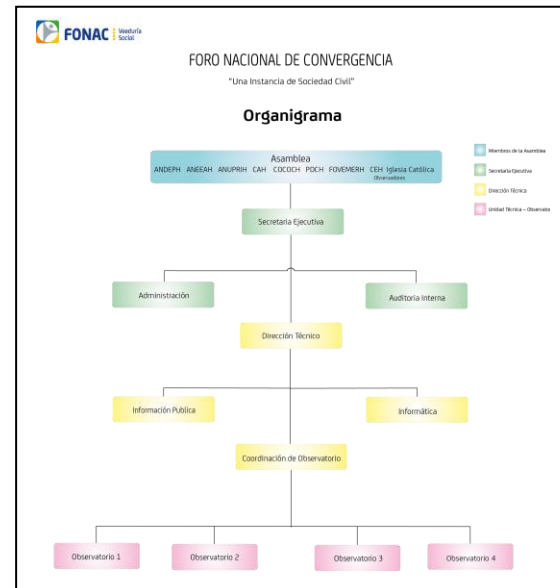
FONAC Veeduría Social

FORO NACIONAL DE CONVERGENCIA

"Una Instancia de Sociedad Civil"

Organigrama

Miembros de la Asamblea
Secretaría Ejecutiva
Dirección Técnica
Unidad Técnica – Observato

Asamblea
ANDEPH ANEEAH ANUPRIH CAH COCOCH PDCH FOVEMERH CEH Iglesia Católica
Observadores

Secretaria Ejecutiva

Administración

Auditoria Interna

Dirección Técnico

Información Publica

Informática

Coordinación de Observatorio

Observatorio 1

Observatorio 2

Observatorio 3

Observatorio 4